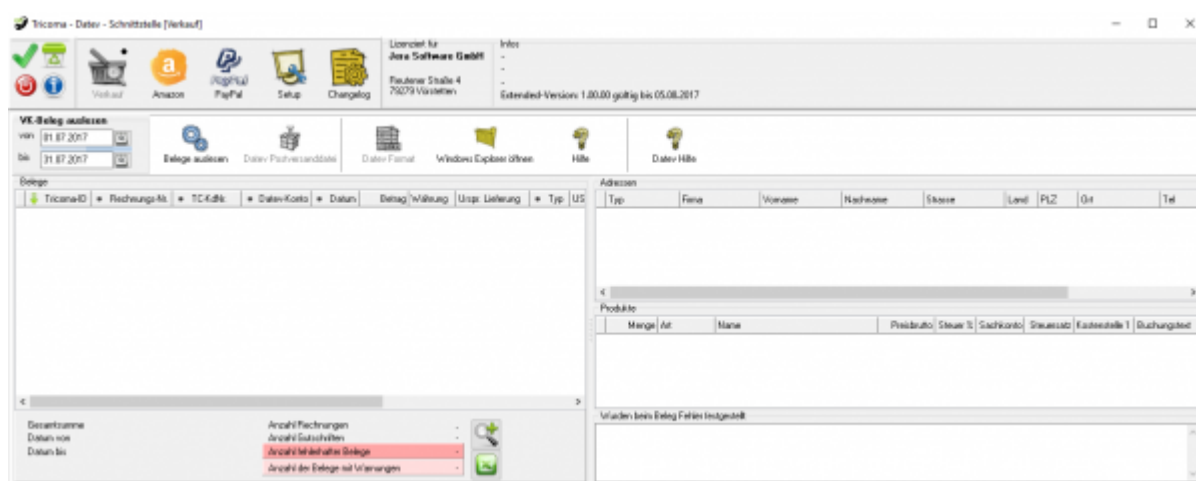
Tricoma - Datev - Schnittstelle [Verkauf]

Verkauf Amazon PayPal Setup Changelog

Lizenziert für
Jera Software GmbH
Reutener Straße 4
79279 Vörstetten

Infos
-
-
-
Extended-Version: 1.00.00 gültig bis 05.08.2017

VK-Beleg auslesen
von 01.07.2017
bis 31.07.2017

Belege auslesen Datev Postversanddatei Datev Format Windows Explorer öffnen Hilfe Datev Hilfe

Belege

| Tricoma-ID | Rechnungs-Nr. | TC-KdNr. | Datev-Konto | Datum | Betrag | Währung | Urspr. Lieferung | Typ | US |
|---|---|---|---|---|---|---|---|---|---|

Adressen

| Typ | Firma | Vorname | Nachname | Strasse | Land | PLZ | Ort | Tel |
|---|---|---|---|---|---|---|---|---|

Produkte

| Menge | Art | Name | Preisbrutto | Steuer % | Sachkonto | Steuersatz | Kostenstelle 1 | Buchungstext |
|---|---|---|---|---|---|---|---|---|

Gesamtsumme
Datum von
Datum bis

Anzahl Rechnungen -
Anzahl Gutschriften -
Anzahl fehlerhafter Belege -
Anzahl der Belege mit Warnungen -

Wurden beim Beleg Fehler festgestellt